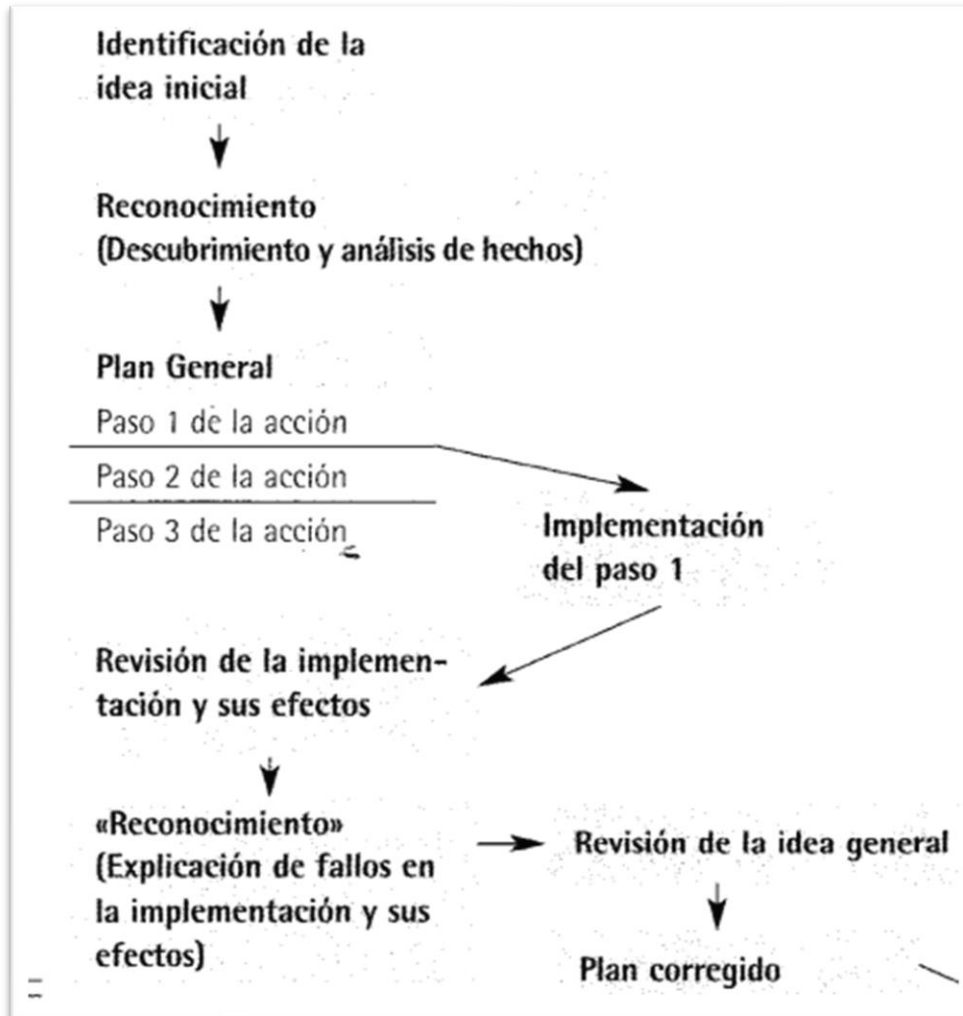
Identificación de la idea inicial

Reconocimiento
(Descubrimiento y análisis de hechos)

Plan General
Paso 1 de la acción
Paso 2 de la acción
Paso 3 de la acción

Implementación del paso 1

Revisión de la implementación y sus efectos

«Reconocimiento»
(Explicación de fallos en la implementación y sus efectos)

Revisión de la idea general

Plan corregido